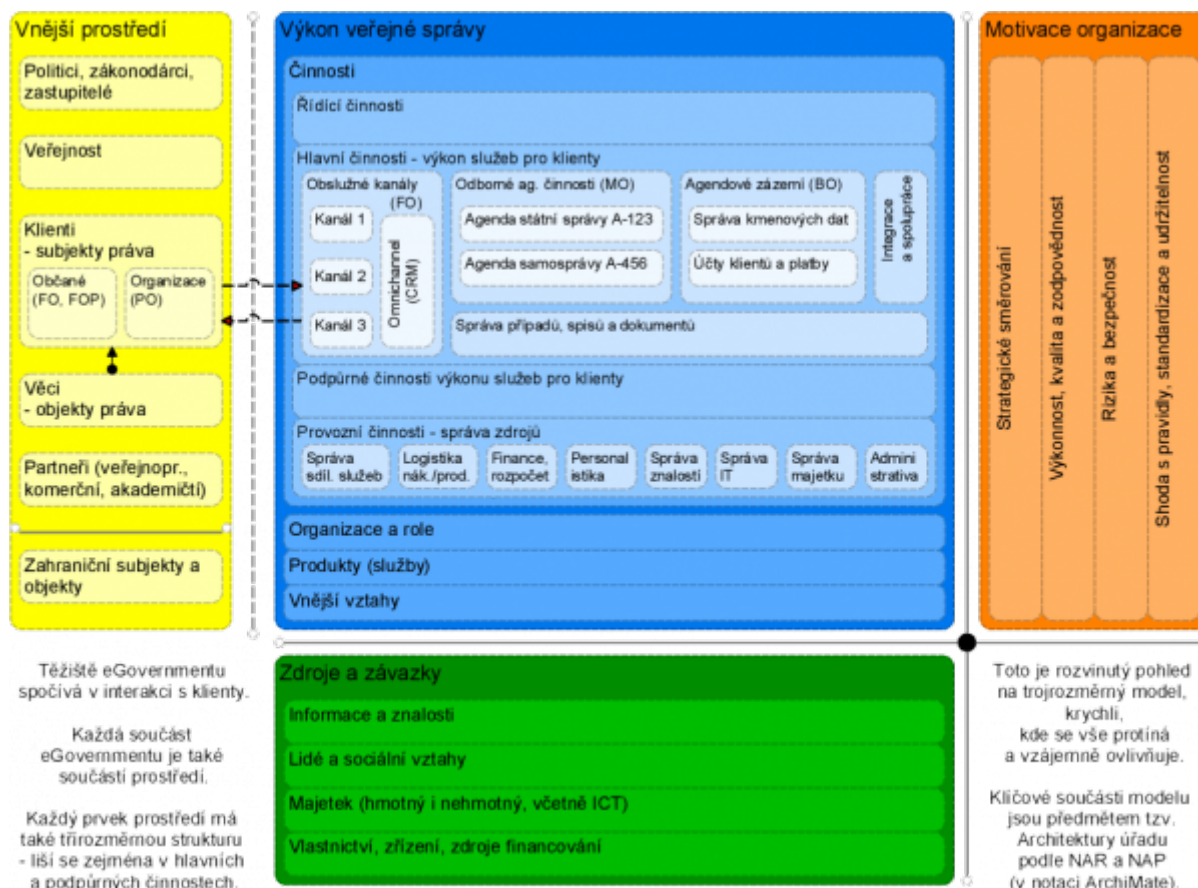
Vnější prostředí

Politici, zákonodárci, zastupitelé

Veřejnost

Klienti - subjekty práva

Občané (FO, FOP)

Organizace (PO)

Věci - objekty práva

Partneři (veřejnopr., komerční, akademičtí)

Zahraniční subjekty a objekty

Výkon veřejné správy

Činnosti

Řídící činnosti

Hlavní činnosti - výkon služeb pro klienty

Obslužné kanály (FO)

Kanál 1

Kanál 2

Kanál 3

Omnichannel (CRM)

Odborné ag. činnosti (MO)

Agenda státní správy A-123

Agenda samosprávy A-456

Agendové zázemí (BO)

Správa kmenových dat

Účty klientů a platby

Integrace a spolupráce

Správa případů, spisů a dokumentů

Podpůrné činnosti výkonu služeb pro klienty

Provozní činnosti - správa zdrojů

Správa sdíl. služeb

Logistika nák./prod.

Finance, rozpočet

Personal istika

Správa znalostí

Správa IT

Správa majetku

Admini strativa

Organizace a role

Produkty (služby)

Vnější vztahy

Motivace organizace

Strategické směrování

Výkonnost, kvalita a zodpovědnost

Rizika a bezpečnost

Shoda s pravidly, standardizace a udržitelnost

Těžiště eGovernmentu spočívá v interakci s klienty.

Každá součást eGovernmentu je také součástí prostředí.

Každý prvek prostředí má také třírozměrnou strukturu - liší se zejména v hlavních a podpůrných činnostech.

Zdroje a závazky

Informace a znalosti

Lidé a sociální vztahy

Majetek (hmotný i nehmotný, včetně ICT)

Vlastnictví, zřízení, zdroje financování

Toto je rozvinutý pohled na trojrozměrný model, krychli, kde se vše protíná a vzájemně ovlivňuje.

Klíčové součásti modelu jsou předmětem tzv. Architektury úřadu podle NAR a NAP (v notaci ArchiMate).